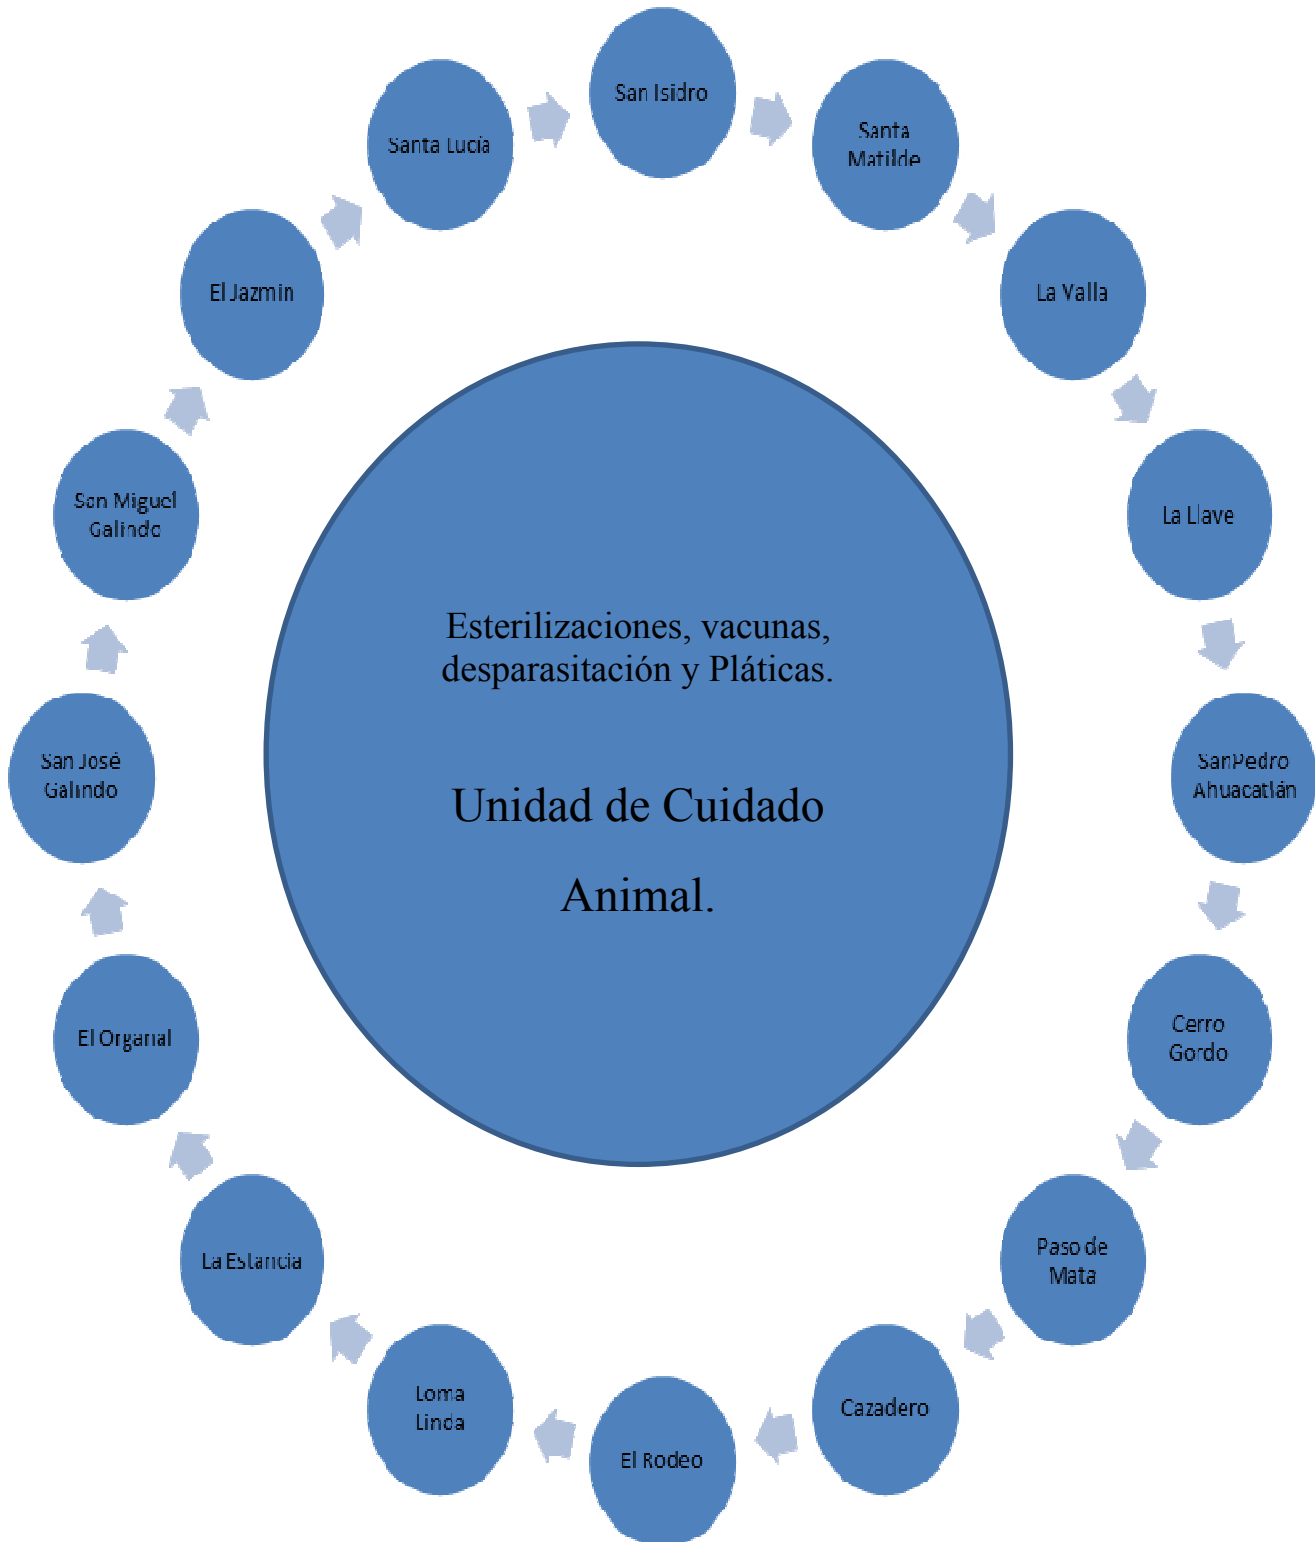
San Isidro

Santa Matilde

La Valla

La Llave

SanPedro Ahuacatlán

Cerro Gordo

Paso de Mata

Cazadero

El Rodeo

Loma Linda

La Estancia

El Organal

San José Galindo

San Miguel Galindo

El Jazmin

Santa Lucia

Esterilizaciones, vacunas, desparasitación y Pláticas.

Unidad de Cuidado

Animal.